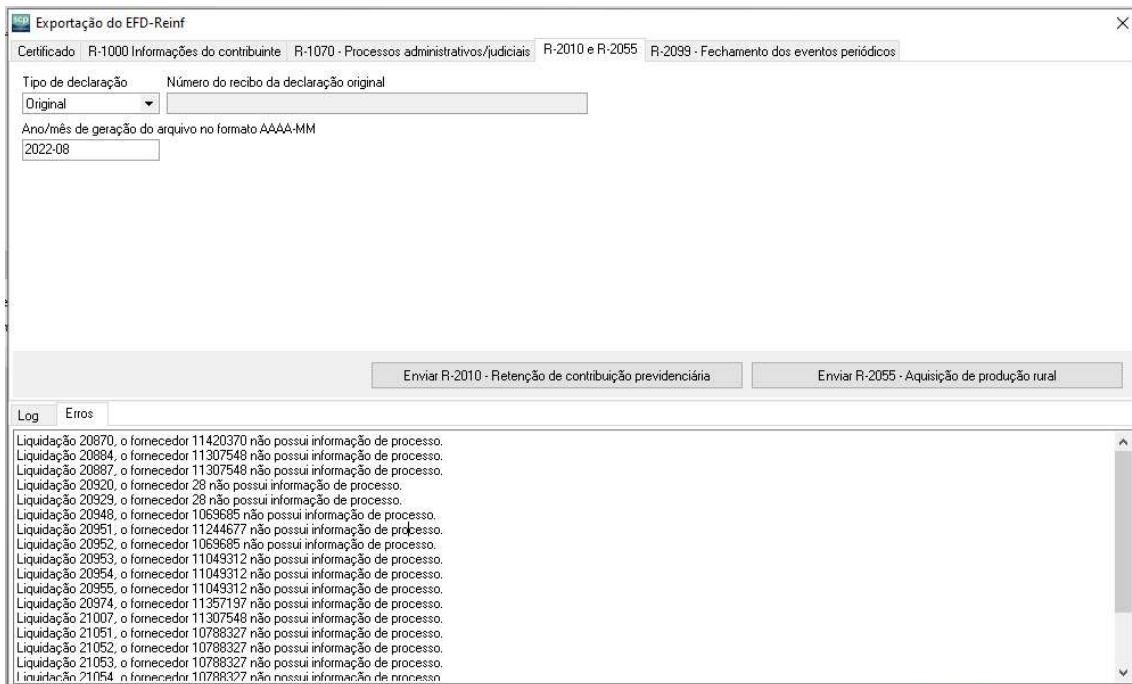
scp Exportação do EFD-Reinf

Certificado | R-1000 Informações do contribuinte | R-1070 - Processos administrativos/judiciais | R-2010 e R-2055 | R-2099 - Fechamento dos eventos periódicos

Tipo de declaração
Original

Número do recibo da declaração original

Ano/mês de geração do arquivo no formato AAAA-MM
2022-08

Enviar R-2010 - Retenção de contribuição previdenciária

Enviar R-2055 - Aquisição de produção rural

Log | Erros

Liquidação 20870, o fornecedor 11420370 não possui informação de processo.
Liquidação 20884, o fornecedor 11307548 não possui informação de processo.
Liquidação 20887, o fornecedor 11307548 não possui informação de processo.
Liquidação 20920, o fornecedor 28 não possui informação de processo.
Liquidação 20929, o fornecedor 28 não possui informação de processo.
Liquidação 20948, o fornecedor 1069685 não possui informação de processo.
Liquidação 20951, o fornecedor 11244677 não possui informação de processo.
Liquidação 20952, o fornecedor 1069685 não possui informação de processo.
Liquidação 20953, o fornecedor 11049312 não possui informação de processo.
Liquidação 20954, o fornecedor 11049312 não possui informação de processo.
Liquidação 20955, o fornecedor 11049312 não possui informação de processo.
Liquidação 20974, o fornecedor 11357197 não possui informação de processo.
Liquidação 21007, o fornecedor 11307548 não possui informação de processo.
Liquidação 21051, o fornecedor 10788327 não possui informação de processo.
Liquidação 21052, o fornecedor 10788327 não possui informação de processo.
Liquidação 21053, o fornecedor 10788327 não possui informação de processo.
Liquidação 21054, o fornecedor 10788327 não possui informação de processo.